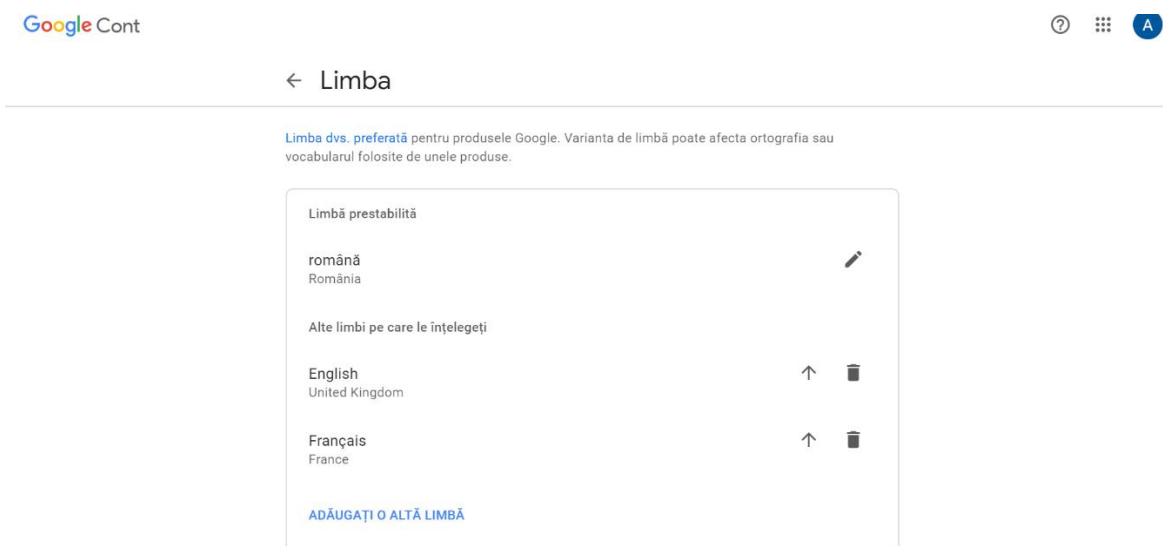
Google Cont

A

← Limba

Limba dvs. preferată pentru produsele Google. Varianta de limbă poate afecta ortografia sau vocabularul folosite de unele produse.

Limbă prestabilită

română
România

Alte limbi pe care le înțelegeți

English
United Kingdom

Français
France

ADĂUGAȚI O ALTĂ LIMBĂ